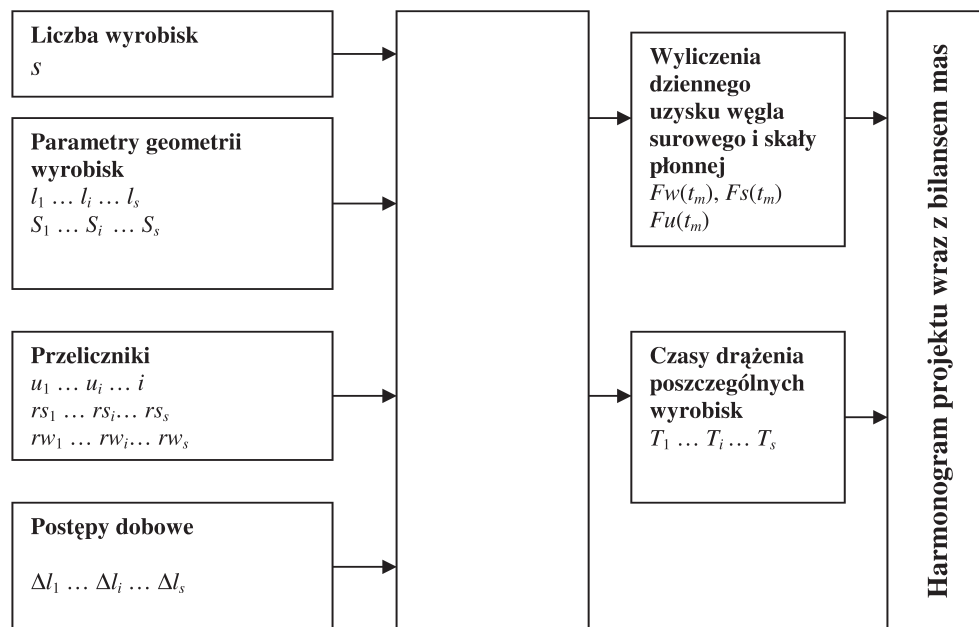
Liczba wyrobisk
$s$

Parametry geometrii wyrobisk
$l_1 \ldots l_i \ldots l_s$
$S_1 \ldots S_i \ldots S_s$

Przeliczniki
$u_1 \ldots u_i \ldots i$
$rs_1 \ldots rs_i \ldots rs_s$
$rw_1 \ldots rw_i \ldots rw_s$

Postępy dobowe
$\Delta l_1 \ldots \Delta l_i \ldots \Delta l_s$

Wyliczenia dziennego uzysku węgla surowego i skały płonnej
$Fw(t_m)$, $Fs(t_m)$
$Fu(t_m)$

Czasy drążenia poszczególnych wyrobisk
$T_1 \ldots T_i \ldots T_s$

Harmonogram projektu wraz z bilansem mas